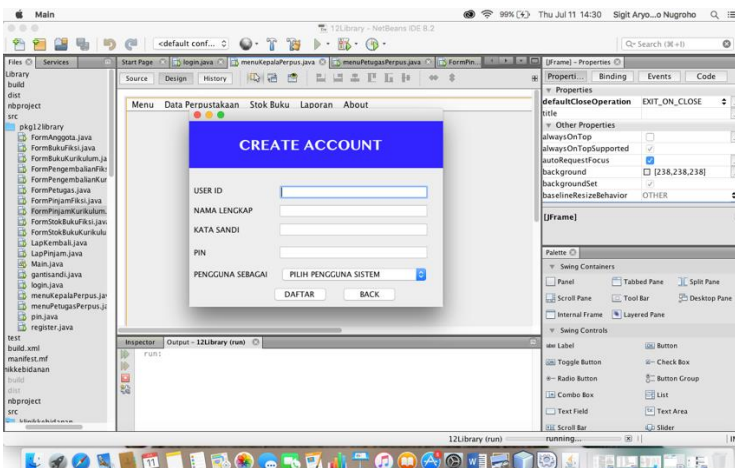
Main
99% Thu Jul 11 14:30 Sigit Aryo...o Nugroho
12Library - NetBeans IDE 8.2
<default conf...
Q- Search (⌘+I)
Files Services
Library
build
dist
nbproject
src
pkg12library
FormAnggota.java
FormBukuFiksi.java
FormBukuKurikulum.ja
FormPengembalianFiks
FormPengembalianKur
FormPetugas.java
FormPinjamFiksi.java
FormPinjamKurikulum.
FormStokBukuFiksi.jav
FormStokBukuKurikulu
LapKembali.java
LapPinjam.java
Main.java
gantisandi.java
login.java
menuKepalaPerpus.ja
menuPetugasPerpus.ja
pin.java
register.java
test
build.xml
manifest.mf
nikkebidanan
build
dist
nbproject
src
Start Page login.java menuKepalaPerpus.java menuPetugasPerpus.java FormPin...
Source Design History
Menu Data Perpustakaan Stok Buku Laporan About
CREATE ACCOUNT
USER ID
NAMA LENGKAP
KATA SANDI
PIN
PENGGUNA SEBAGAI
PILIH PENGGUNA SISTEM
DAFTAR
BACK
Inspector Output – 12Library (run)
run:
[JFrame] - Properties
Properti... Binding Events Code
Properties
defaultCloseOperation EXIT_ON_CLOSE
title
Other Properties
alwaysOnTop
alwaysOnTopSupported
autoRequestFocus
background [238,238,238]
backgroundSet
baselineResizeBehavior OTHER
[JFrame]
Palette
Swing Containers
Panel
Tabbed Pane
Split Pane
Scroll Pane
Tool Bar
Desktop Pane
Internal Frame
Layered Pane
Swing Controls
Label
Button
Toggle Button
Check Box
Radio Button
Button Group
Combo Box
List
Text Field
Text Area
Scroll Bar
Slider
12Library (run)
running...